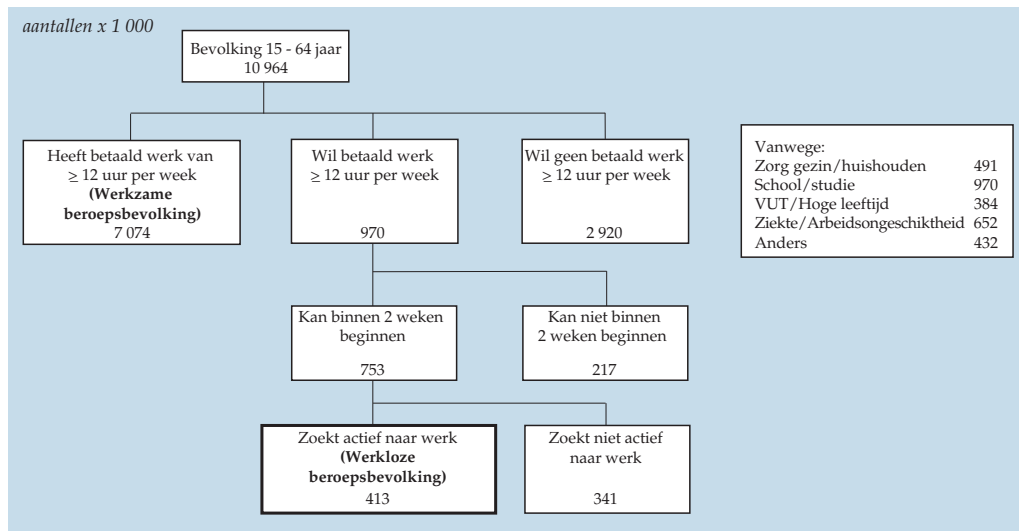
aantallen x 1 000

Bevolking 15 - 64 jaar
10 964

Heeft betaald werk van $\geq$ 12 uur per week
**(Werkzame beroepsbevolking)**
7 074

Wil betaald werk $\geq$ 12 uur per week
970

Wil geen betaald werk $\geq$ 12 uur per week
2 920

| Vanwege: | |
|---|---|
| Zorg gezin/huishouden | 491 |
| School/studie | 970 |
| VUT/Hoge leeftijd | 384 |
| Ziekte/Arbeidsongeschiktheid | 652 |
| Anders | 432 |

Kan binnen 2 weken beginnen
753

Kan niet binnen 2 weken beginnen
217

Zoekt actief naar werk
**(Werkloze beroepsbevolking)**
413

Zoekt niet actief naar werk
341